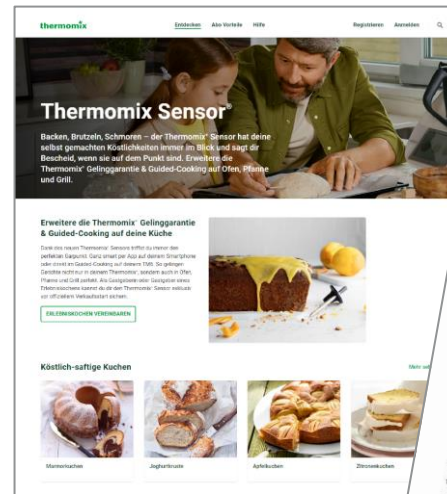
thermomix

Entdecken Abo Vorteile Hilfe

Registrieren Anmelden

Thermomix Sensor®

Backen, Brutzeln, Schmoren – der Thermomix® Sensor hat deine selbst gemachten Köstlichkeiten immer im Blick und sagt dir Bescheid, wenn sie auf dem Punkt sind. Erweitere die Thermomix® Geling­garantie & Guided-Cooking auf Ofen, Pfanne und Grill.

Erweitere die Thermomix® Gelinggarantie & Guided-Cooking auf deine Küche

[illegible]

ERLEBNISKOCHEN VEREINBAREN

Köstlich-saftige Kuchen

Mehr seh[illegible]

Marmorkuchen

Joghurtkruste

Apfelkuchen

Zitronenkuchen